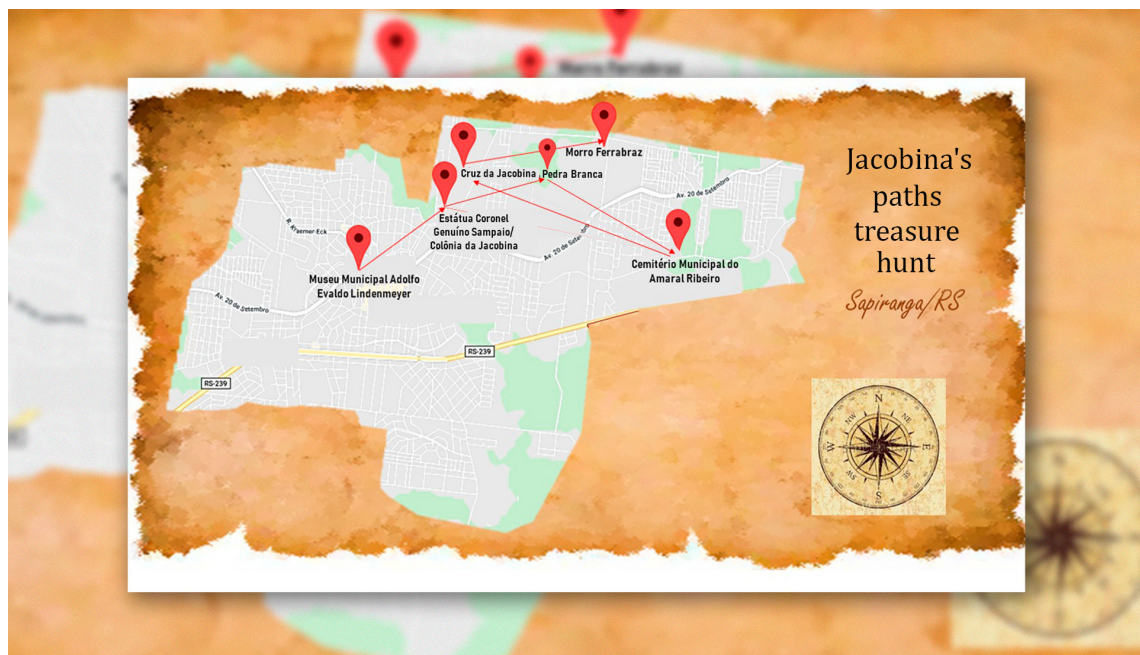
Morro Ferrabraz

Morro Ferrabraz

Cruz da Jacobina

Pedra Branca

Estátua Coronel Genuíno Sampaio/ Colônia da Jacobina

Museu Municipal Adolfo Evaldo Lindenmeyer

Cemitério Municipal do Amaral Ribeiro

R. Kraemer-Eck

Av. 20 de Setembro

Av. 20 de Setembro

Av. 20 de Setembro

Av. 20 de Setembro

RS-239

RS-239

Jacobina's paths treasure hunt

Sapiranga/RS

N

S

E

W

NE

NW

SE

SW